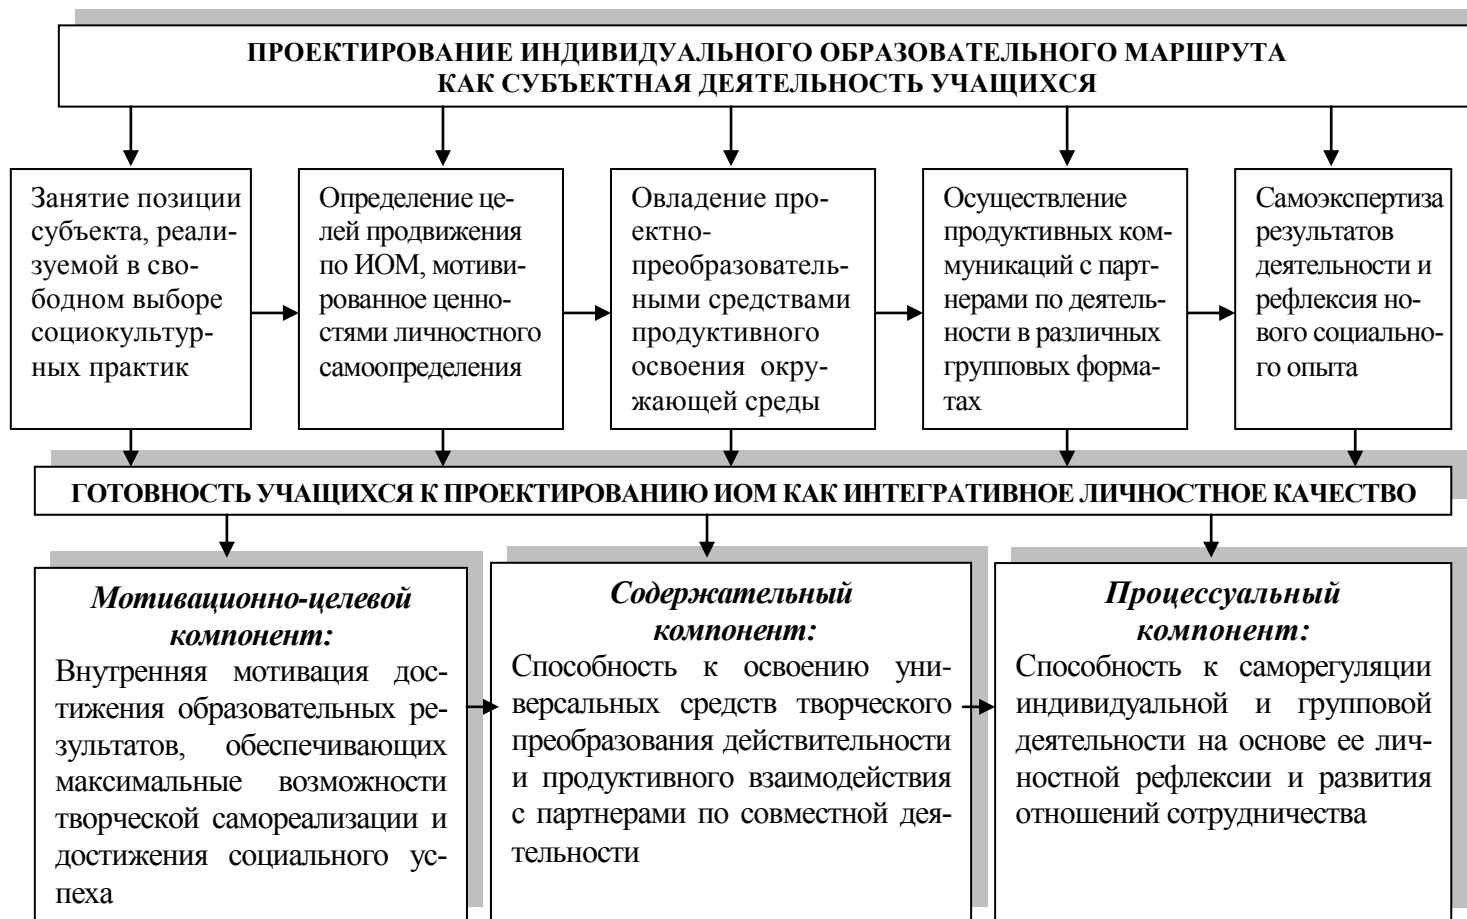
ПРОЕКТИРОВАНИЕ ИНДИВИДУАЛЬНОГО ОБРАЗОВАТЕЛЬНОГО МАРШРУТА КАК СУБЪЕКТНАЯ ДЕЯТЕЛЬНОСТЬ УЧАЩИХСЯ

Занятие позиции субъекта, реализуемой в свободном выборе социокультурных практик

Определение целей продвижения по ИОМ, мотивированное ценностями личностного самоопределения

Овладение проектно-преобразовательными средствами продуктивного освоения окружающей среды

Осуществление продуктивных коммуникаций с партнерами по деятельности в различных групповых форматах

Самоэкспертиза результатов деятельности и рефлексия нового социального опыта

ГОТОВНОСТЬ УЧАЩИХСЯ К ПРОЕКТИРОВАНИЮ ИОМ КАК ИНТЕГРАТИВНОЕ ЛИЧНОСТНОЕ КАЧЕСТВО

*Мотивационно-целевой компонент:*
Внутренняя мотивация достижения образовательных результатов, обеспечивающих максимальные возможности творческой самореализации и достижения социального успеха

*Содержательный компонент:*
Способность к освоению универсальных средств творческого преобразования действительности и продуктивного взаимодействия с партнерами по совместной деятельности

*Процессуальный компонент:*
Способность к саморегуляции индивидуальной и групповой деятельности на основе ее личностной рефлексии и развития отношений сотрудничества